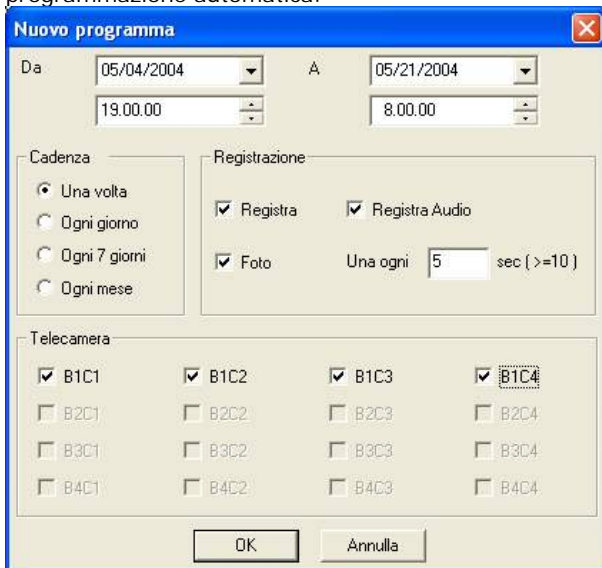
programmazione automatica.

Nuovo programma

Da 05/04/2004 19.00.00

A 05/21/2004 8.00.00

Cadenza
Una volta
Ogni giorno
Ogni 7 giorni
Ogni mese

Registrazione
Registra
Registra Audio
Foto
Una ogni 5 sec ( >=10 )

Telecamera
B1C1 B1C2 B1C3 B1C4
B2C1 B2C2 B2C3 B2C4
B3C1 B3C2 B3C3 B3C4
B4C1 B4C2 B4C3 B4C4

OK
Annulla